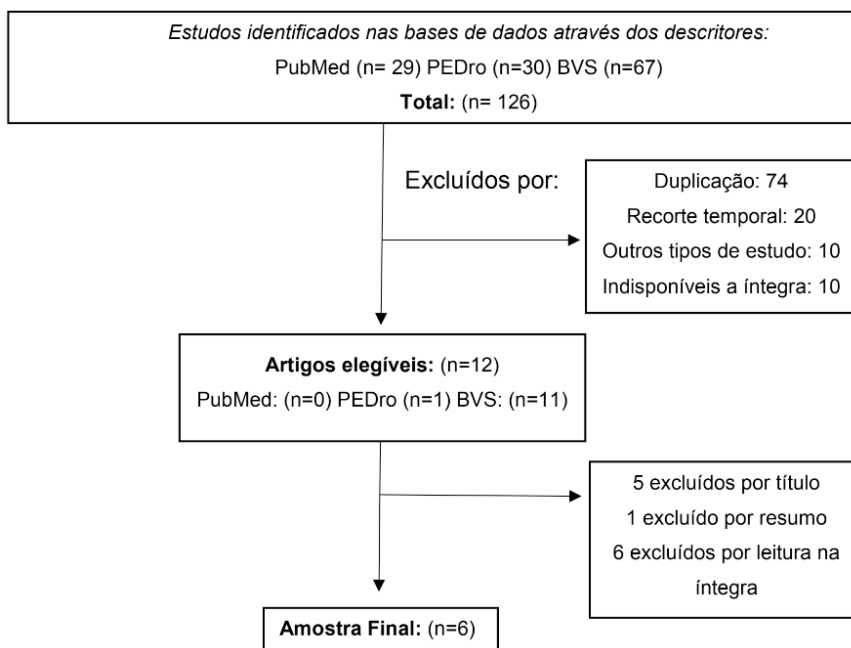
Estudos identificados nas bases de dados através dos descritores:
PubMed (n= 29) PEDro (n=30) BVS (n=67)
Total: (n= 126)

Excluídos por:

Duplicação: 74
Recorte temporal: 20
Outros tipos de estudo: 10
Indisponíveis a íntegra: 10

Artigos elegíveis: (n=12)
PubMed: (n=0) PEDro (n=1) BVS: (n=11)

5 excluídos por título
1 excluído por resumo
6 excluídos por leitura na íntegra

Amostra Final: (n=6)